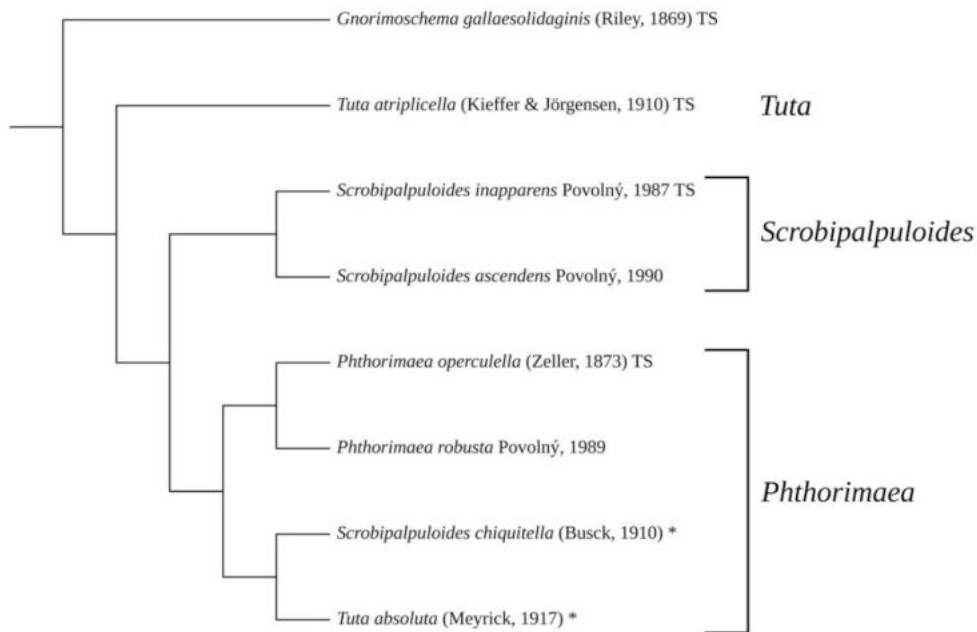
Gnorimoschema gallaesolidaginis (Riley, 1869) TS

Tuta atriplicella (Kieffer & Jörgensen, 1910) TS

Tuta

Scrobipalpuloides inapparens Povolný, 1987 TS

Scrobipalpuloides ascendens Povolný, 1990

Scrobipalpuloides

Phthorimaea operculella (Zeller, 1873) TS

Phthorimaea robusta Povolný, 1989

Scrobipalpuloides chiquitella (Busck, 1910) *

Tuta absoluta (Meyrick, 1917) *

Phthorimaea